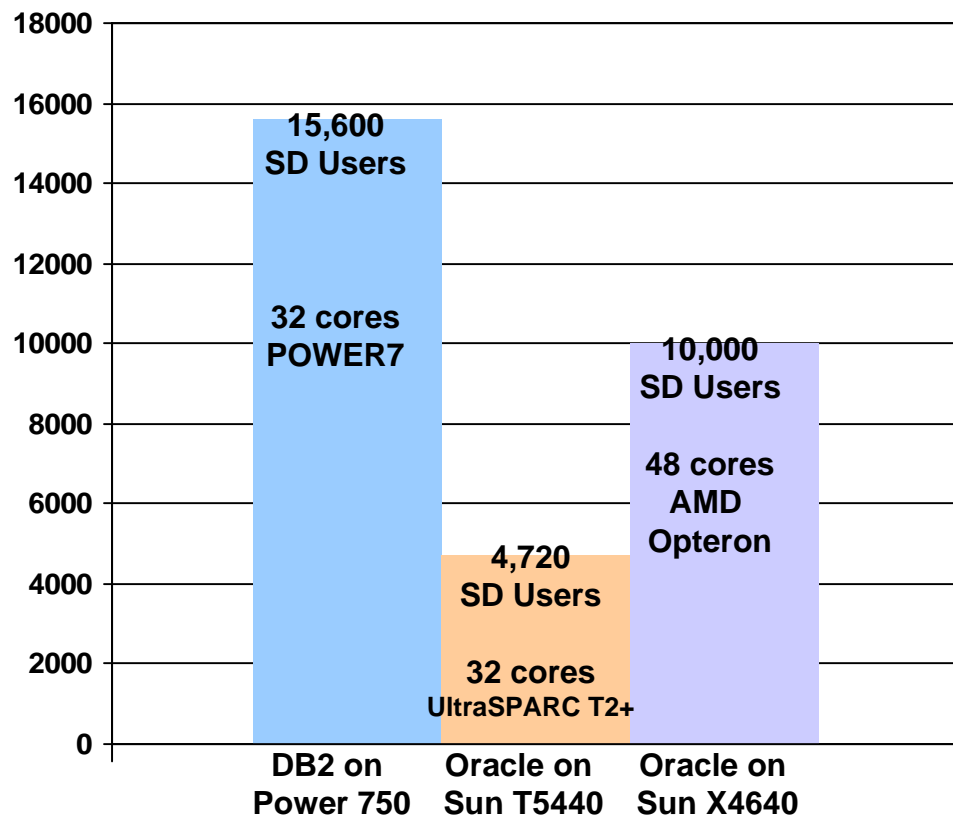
18000
16000
14000
12000
10000
8000
6000
4000
2000
0

15,600
SD Users

32 cores
POWER7

4,720
SD Users

32 cores
UltraSPARC T2+

10,000
SD Users

48 cores
AMD
Opteron

DB2 on
Power 750

Oracle on
Sun T5440

Oracle on
Sun X4640